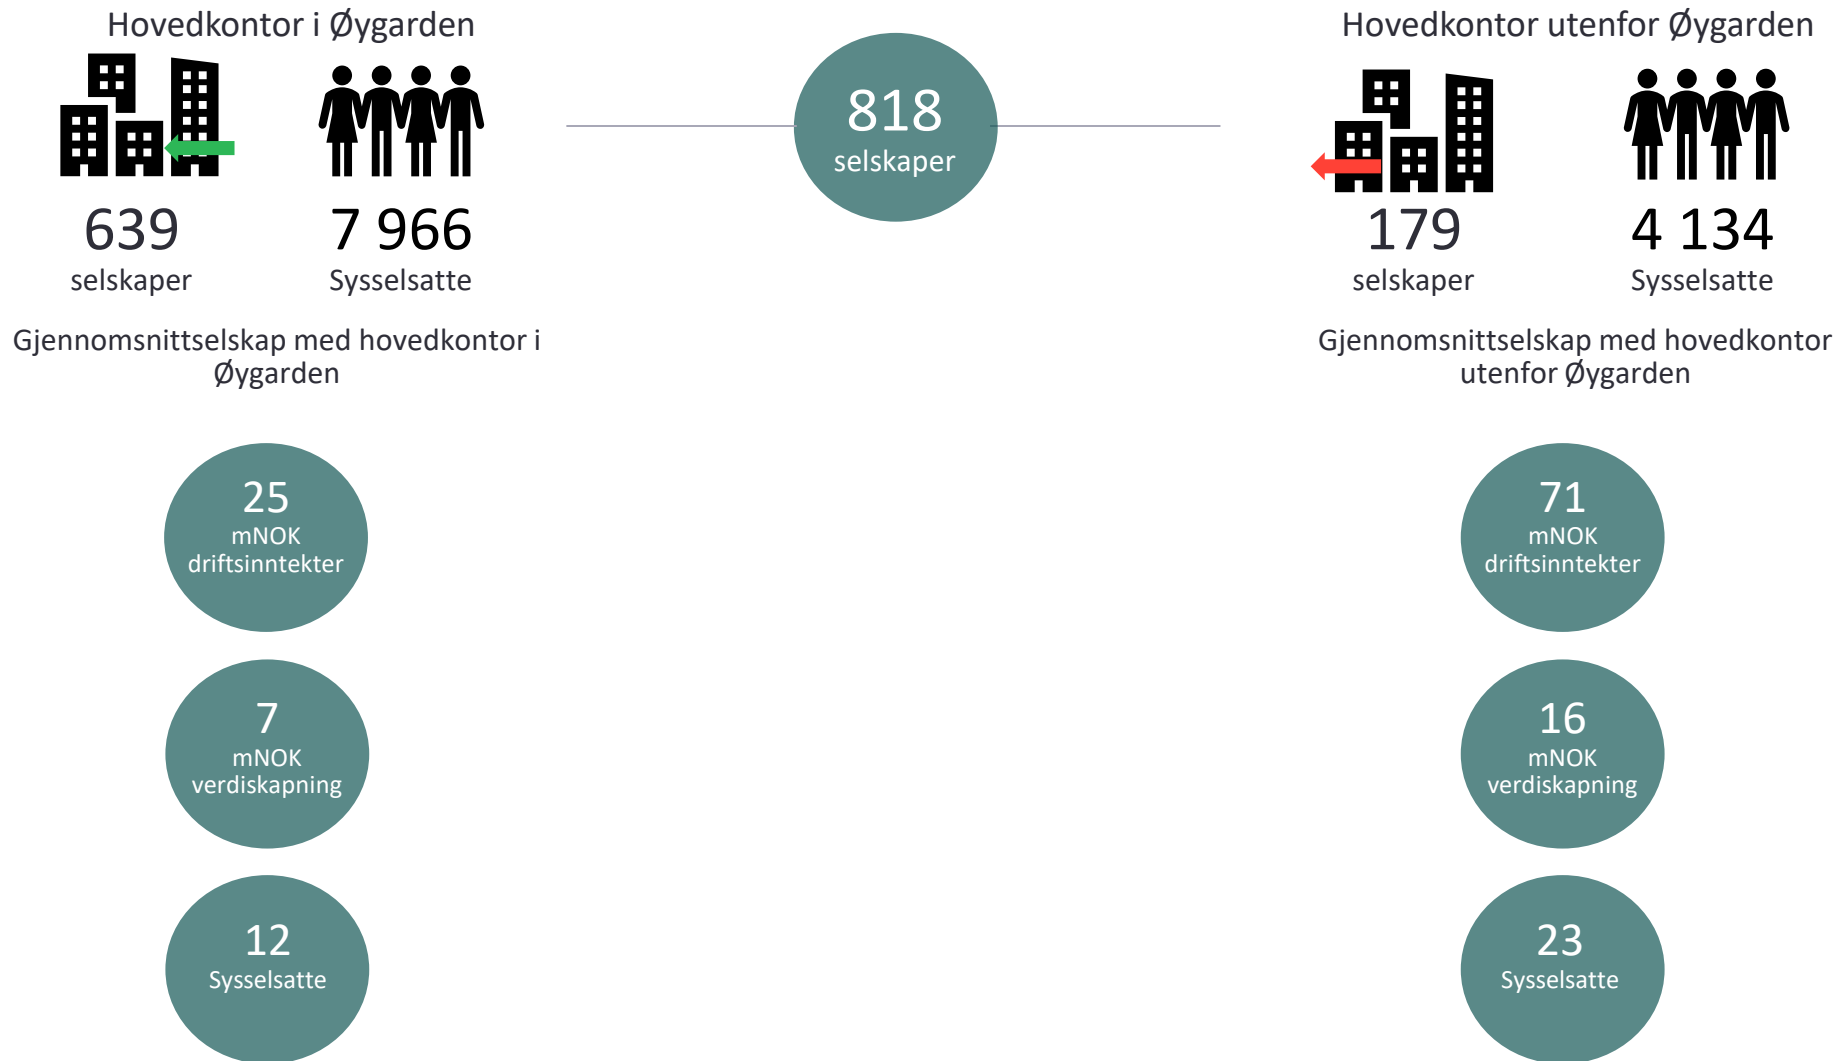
Hovedkontor i Øygarden

639
selskaper

7 966
Sysselsatte

818
selskaper

Hovedkontor utenfor Øygarden

179
selskaper

4 134
Sysselsatte

Gjennomsnittselskap med hovedkontor i Øygarden

25
mNOK
driftsinntekter

7
mNOK
verdiskapning

12
Sysselsatte

Gjennomsnittselskap med hovedkontor utenfor Øygarden

71
mNOK
driftsinntekter

16
mNOK
verdiskapning

23
Sysselsatte